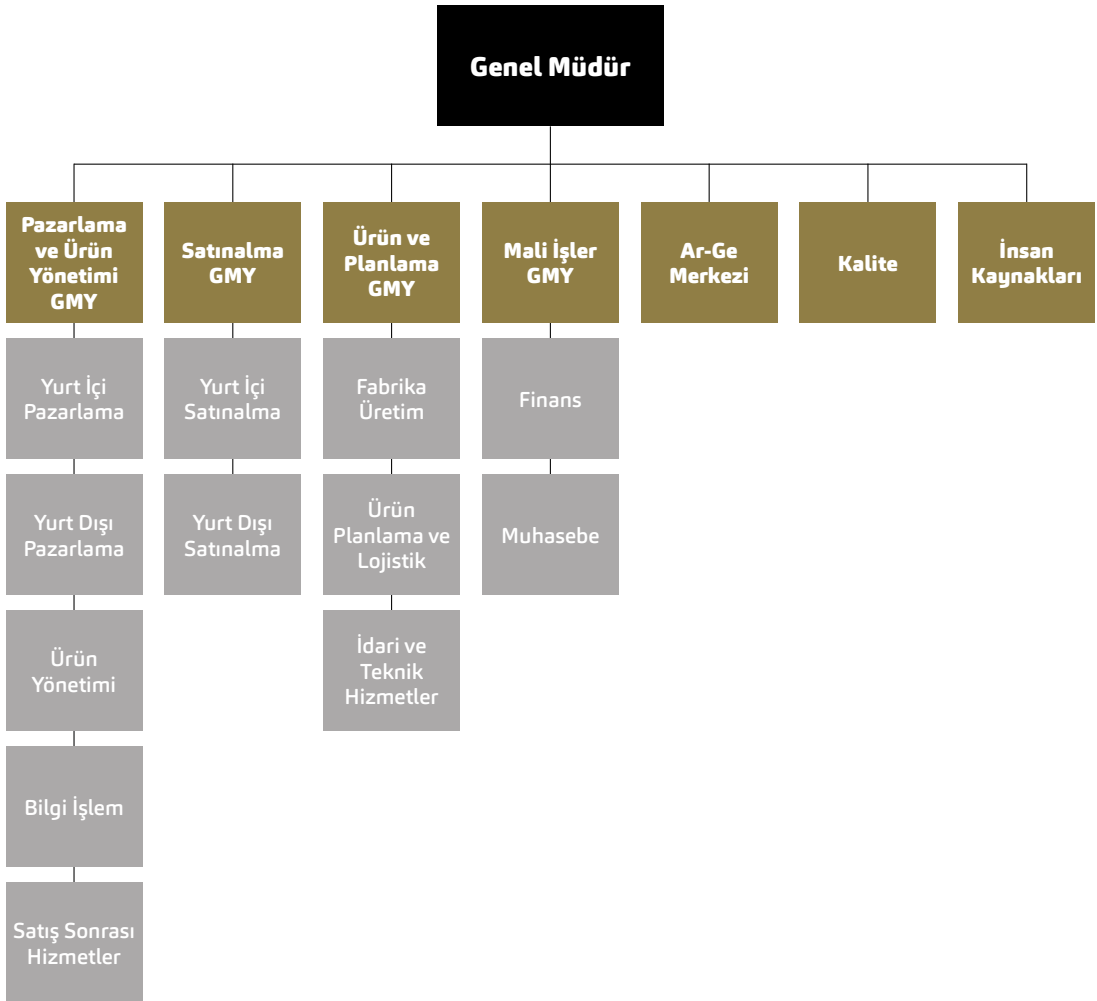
Genel Müdür

Pazarlama ve Ürün Yönetimi GMY

Yurt İçi Pazarlama

Yurt Dışı Pazarlama

Ürün Yönetimi

Bilgi İşlem

Satış Sonrası Hizmetler

Satınalma GMY

Yurt İçi Satınalma

Yurt Dışı Satınalma

Ürün ve Planlama GMY

Fabrika Üretim

Ürün Planlama ve Lojistik

İdari ve Teknik Hizmetler

Mali İşler GMY

Finans

Muhasebe

Ar-Ge Merkezi

Kalite

İnsan Kaynakları